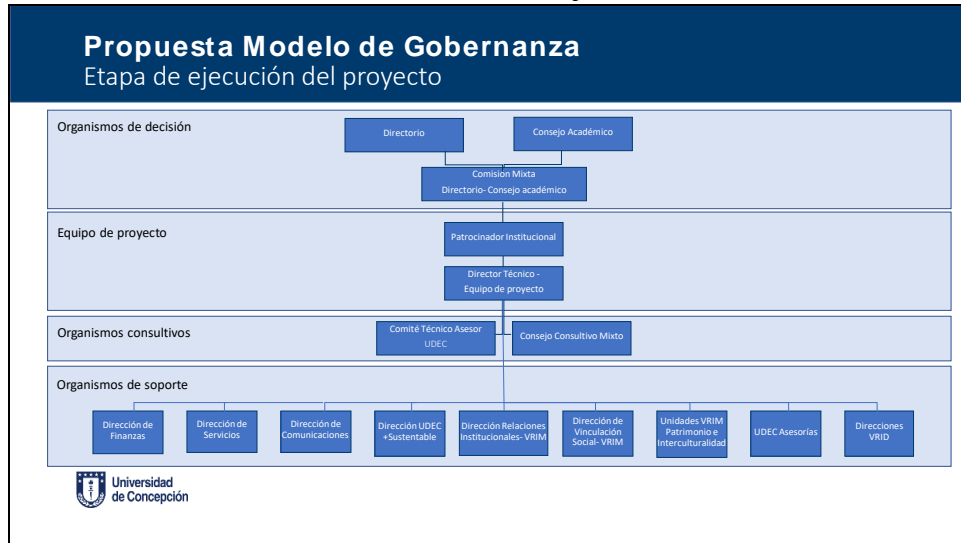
Propuesta Modelo de Gobernanza
Etapa de ejecución del proyecto

Organismos de decisión

Directorio

Consejo Académico

Comision Mixta
Directorio- Consejo académico

Equipo de proyecto

Patrocinador Institucional

Director Técnico -
Equipo de proyecto

Organismos consultivos

Comité Técnico Asesor
UDEC

Consejo Consultivo Mixto

Organismos de soporte

Dirección de Finanzas

Dirección de Servicios

Dirección de Comunicaciones

Dirección UDEC +Sustentable

Dirección Relaciones Institucionales- VRIM

Dirección de Vinculación Social- VRIM

Unidades VRIM Patrimonio e Interculturalidad

UDEC Asesorías

Direcciones VRID

Universidad de Concepción